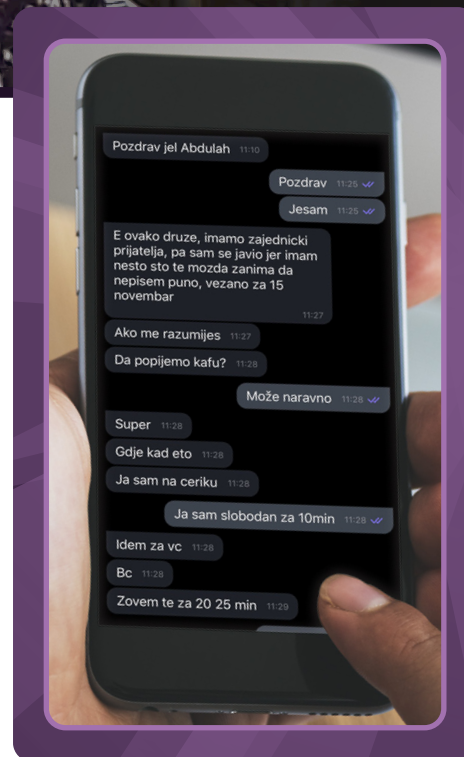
Pozdrav jel Abdulah 11:10

Pozdrav 11:25

Jesam 11:25

E ovako druze, imamo zajednicki prijatelja, pa sam se javio jer imam nesto sto te mozda zanima da nepisem puno, vezano za 15 novembar 11:27

Ako me razumijes 11:27

Da popijemo kafu? 11:28

Može naravno 11:28

Super 11:28

Gdje kad eto 11:28

Ja sam na ceriku 11:28

Ja sam slobodan za 10min 11:28

Idem za vc 11:28

Bc 11:28

Zovem te za 20 25 min 11:29